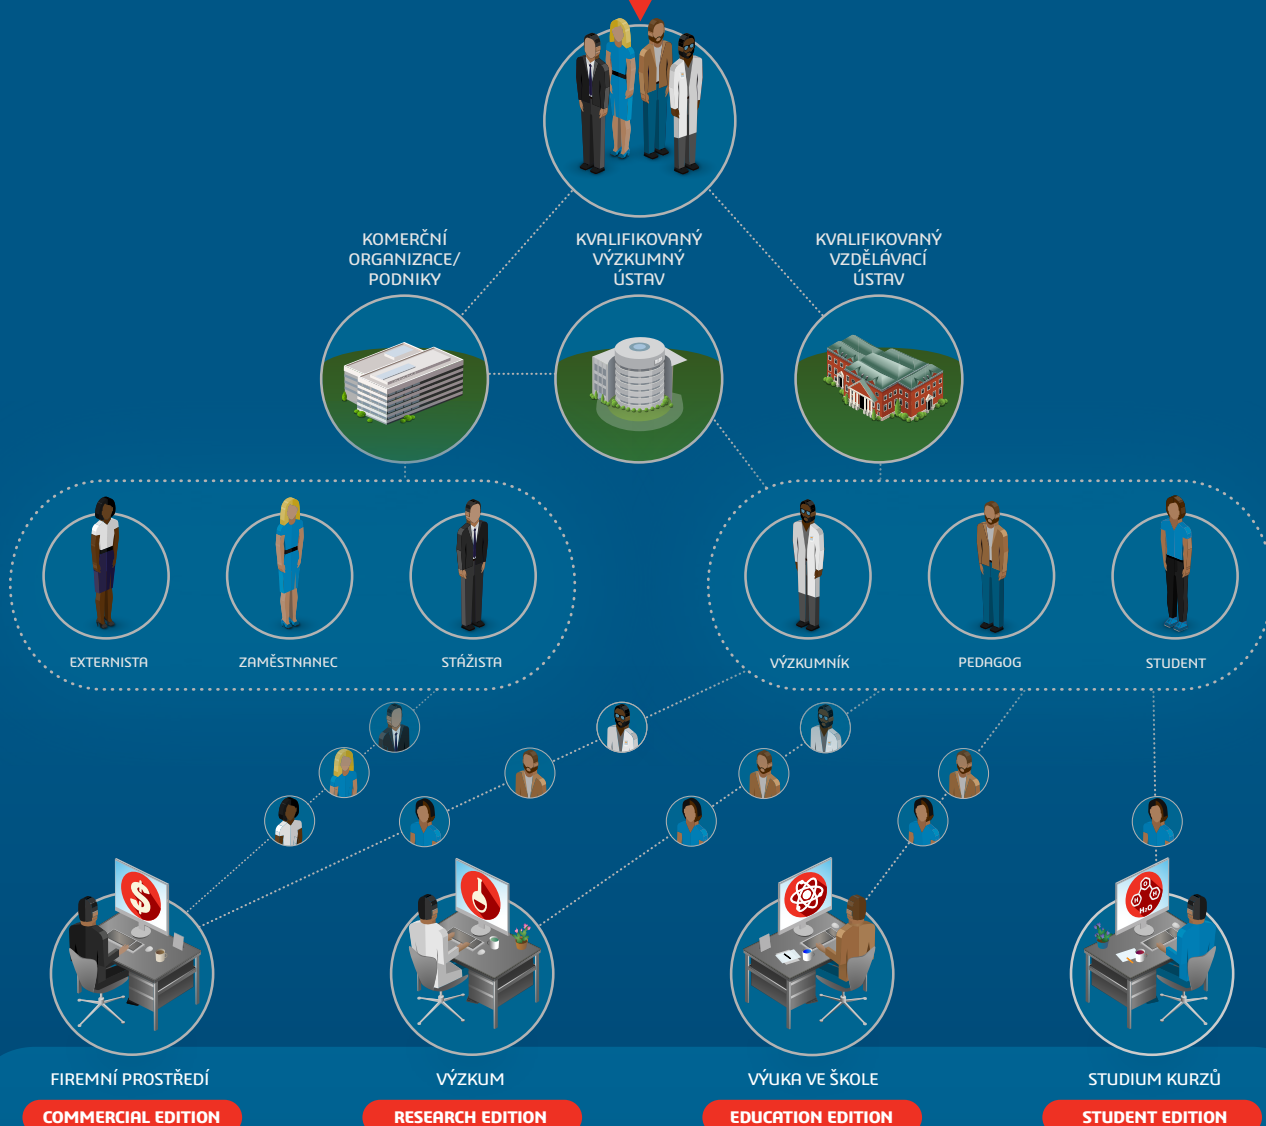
KOMERČNÍ ORGANIZACE/ PODNIKY

KVALIFIKOVANÝ VÝZKUMNÝ ÚSTAV

KVALIFIKOVANÝ VZDĚLÁVACÍ ÚSTAV

EXTERNISTA

ZAMĚSTNANEC

STÁŽISTA

VÝZKUMNÍK

PEDAGOG

STUDENT

FIREMNÍ PROSTŘEDÍ

COMMERCIAL EDITION

VÝZKUM

RESEARCH EDITION

VÝUKA VE ŠKOLE

EDUCATION EDITION

STUDIUM KURZŮ

STUDENT EDITION